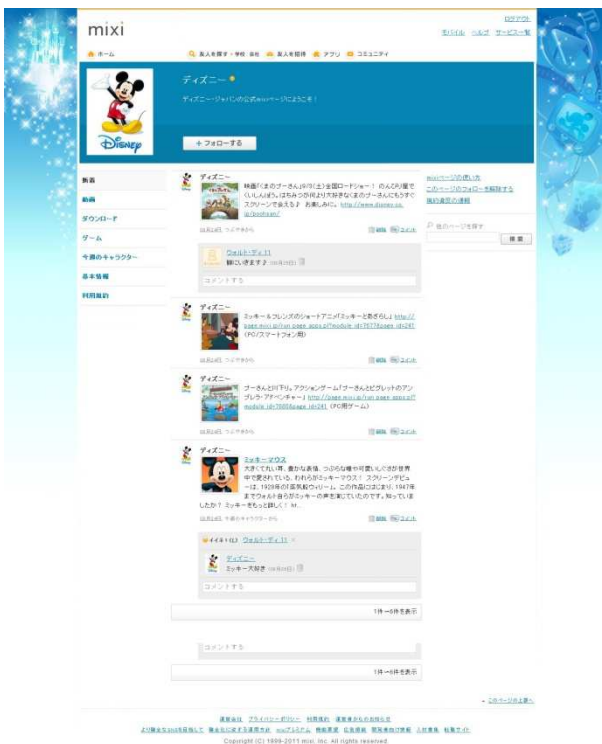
mixi

ログアウト
モバイル ヘルプ サービス一覧

ホーム 友人を探す・招待 友人を招待 アプリ コミュニティ

ディズニー

ディズニージャパンの公式mixiページにようこそ！

Disney

＋ フォローする

新着
動画
ダウンロード
ゲーム
今週のキャラクター
基本情報
利用規約

ディズニー
映画『くまのプーさん』8/3(土)全国ロードショー！ のんびり屋でくいしんぼう。はちみつが何より大好きなくまのプーさんにもうすぐスクリーンで会えるよ お楽しみに。http://www.disney.co.jp/poohsan/

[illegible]

ウォルト・ディズニー
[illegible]

コメントする

ディズニー
ミッキー＆フレンズのショートアニメ「ミッキーと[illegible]」 http://page.mixi.jp/run_page_apps.pl?module_id=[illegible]&page_id=241 （PC/スマートフォン用）

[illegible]

ディズニー
プーさんと川下り。アクションゲーム「プーさんとピグレットのアンブレラ・アドベンチャー」 http://page.mixi.jp/run_page_apps.pl?module_id=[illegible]&page_id=241 （PC用ゲーム）

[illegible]

ディズニー
ミッキーマウス
大きくて丸い耳、豊かな表情、つぶらな瞳が可愛いしぐさが世界中で愛されている。われらがミッキーマウス！ スクリーンデビューは、1928年の「蒸気船ウィリー」。この作品ではじまり、1947年までウォルト自らがミッキーの声を演じていたのです。知っていましたか？ ミッキーをもっと詳しく！ htt...

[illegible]

イイネ！(1) ウォルト・ディズニー

ディズニー
ミッキー大好き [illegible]

コメントする

1件～6件を表示

コメントする

1件～6件を表示

mixiページの使い方
このページのフォローを解除する
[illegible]

他のページを探す
検索

このページの先頭へ

運営会社 プライバシーポリシー 利用規約 運営者からのお知らせ
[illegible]
Copyright (C) 1999-2011 mixi, Inc. All rights reserved.